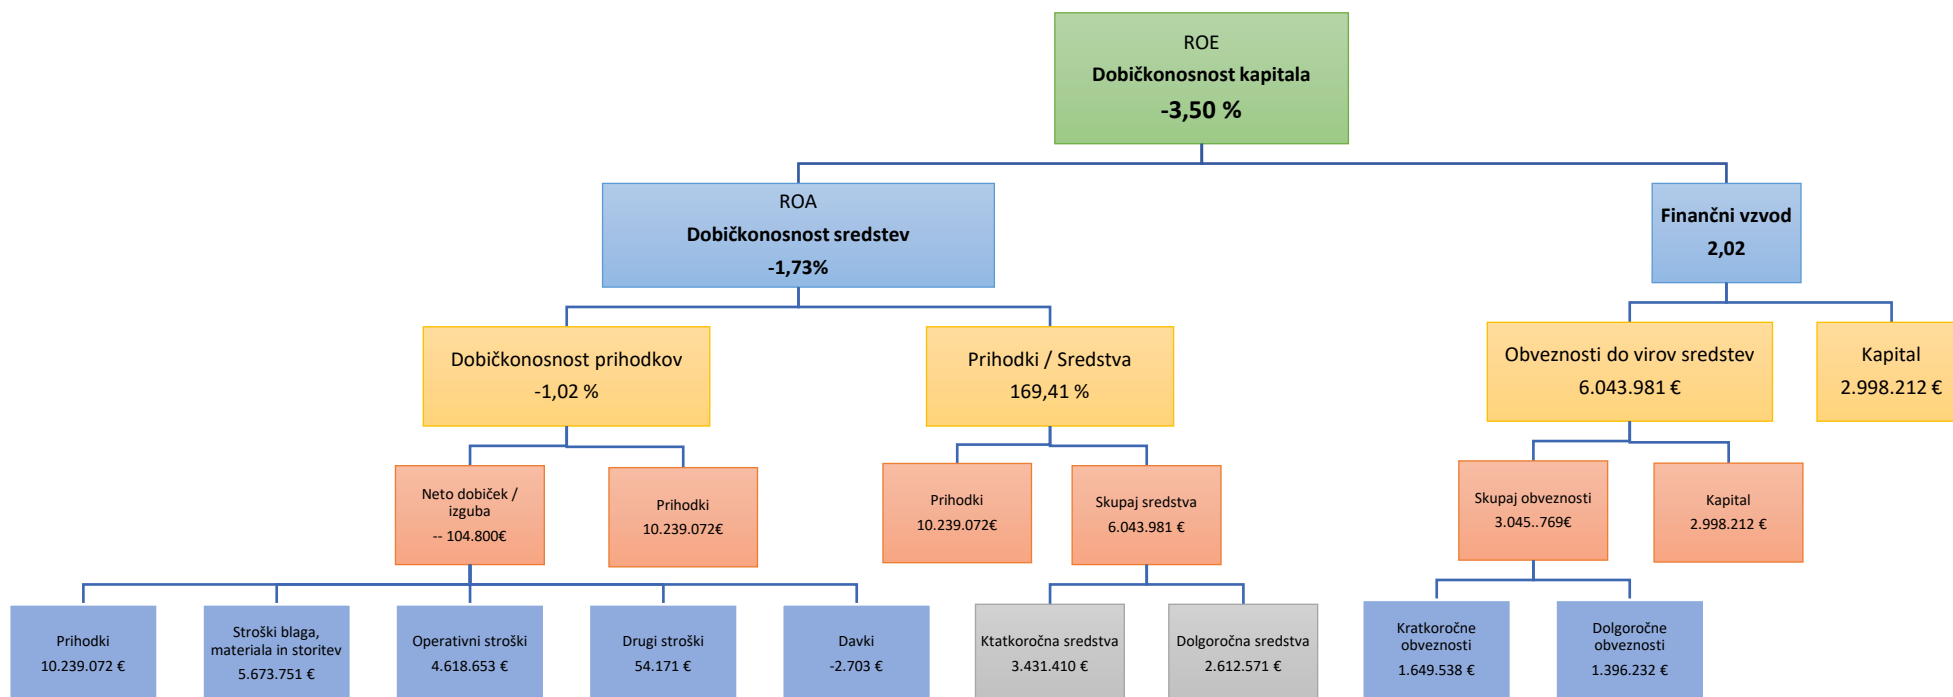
ROE
Dobičkonosnost kapitala
-3,50 %

ROA
Dobičkonosnost sredstev
-1,73%

Finančni vzvod
2,02

Dobičkonosnost prihodkov
-1,02 %

Prihodki / Sredstva
169,41 %

Obveznosti do virov sredstev
6.043.981 €

Kapital
2.998.212 €

Neto dobiček / izguba
-- 104.800€

Prihodki
10.239.072€

Prihodki
10.239.072€

Skupaj sredstva
6.043.981 €

Skupaj obveznosti
3.045..769€

Kapital
2.998.212 €

Prihodki
10.239.072 €

Stroški blaga, materiala in storitev
5.673.751 €

Operativni stroški
4.618.653 €

Drugi stroški
54.171 €

Davki
-2.703 €

Ktatkoročna sredstva
3.431.410 €

Dolgoročna sredstva
2.612.571 €

Kratkoročne obveznosti
1.649.538 €

Dolgoročne obveznosti
1.396.232 €